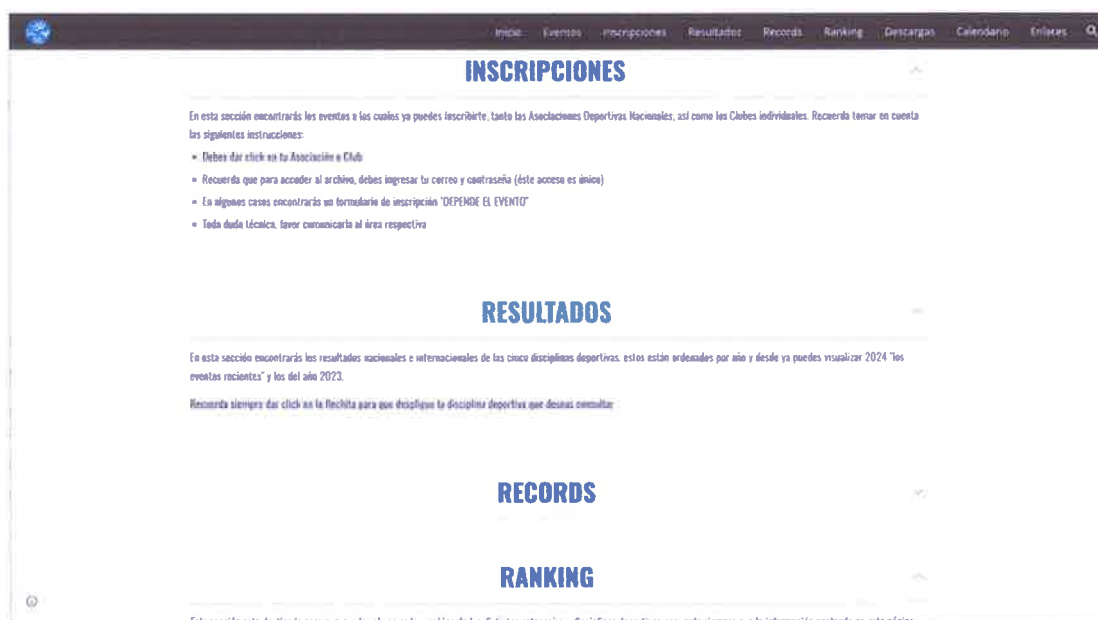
Inicio Eventos Inscripciones Resultados Records Ranking Descargas Calendario Enlaces

INSCRIPCIONES

En esta sección encontrarás los eventos a los cuales ya puedes inscribirte, tanto las Asociaciones Deportivas Nacionales, así como los Clubes individuales. Recuerda tomar en cuenta las siguientes instrucciones:

- Debes dar click en tu Asociación o Club
- Recuerda que para acceder al archivo, debes ingresar tu correo y contraseña (éste acceso es único)
- En algunos casos encontrarás un formulario de inscripción "DEPENDE EL EVENTO"
- Toda duda técnica, favor comunicarla al área respectiva

RESULTADOS

En esta sección encontrarás los resultados nacionales e internacionales de las cinco disciplinas deportivas, estos están ordenados por año y desde ya puedes visualizar 2024 "los eventos recientes" y los del año 2023.

Recuerda siempre dar click en la flechita para que despliegue la disciplina deportiva que deseas consultar

RECORDS

RANKING

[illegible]